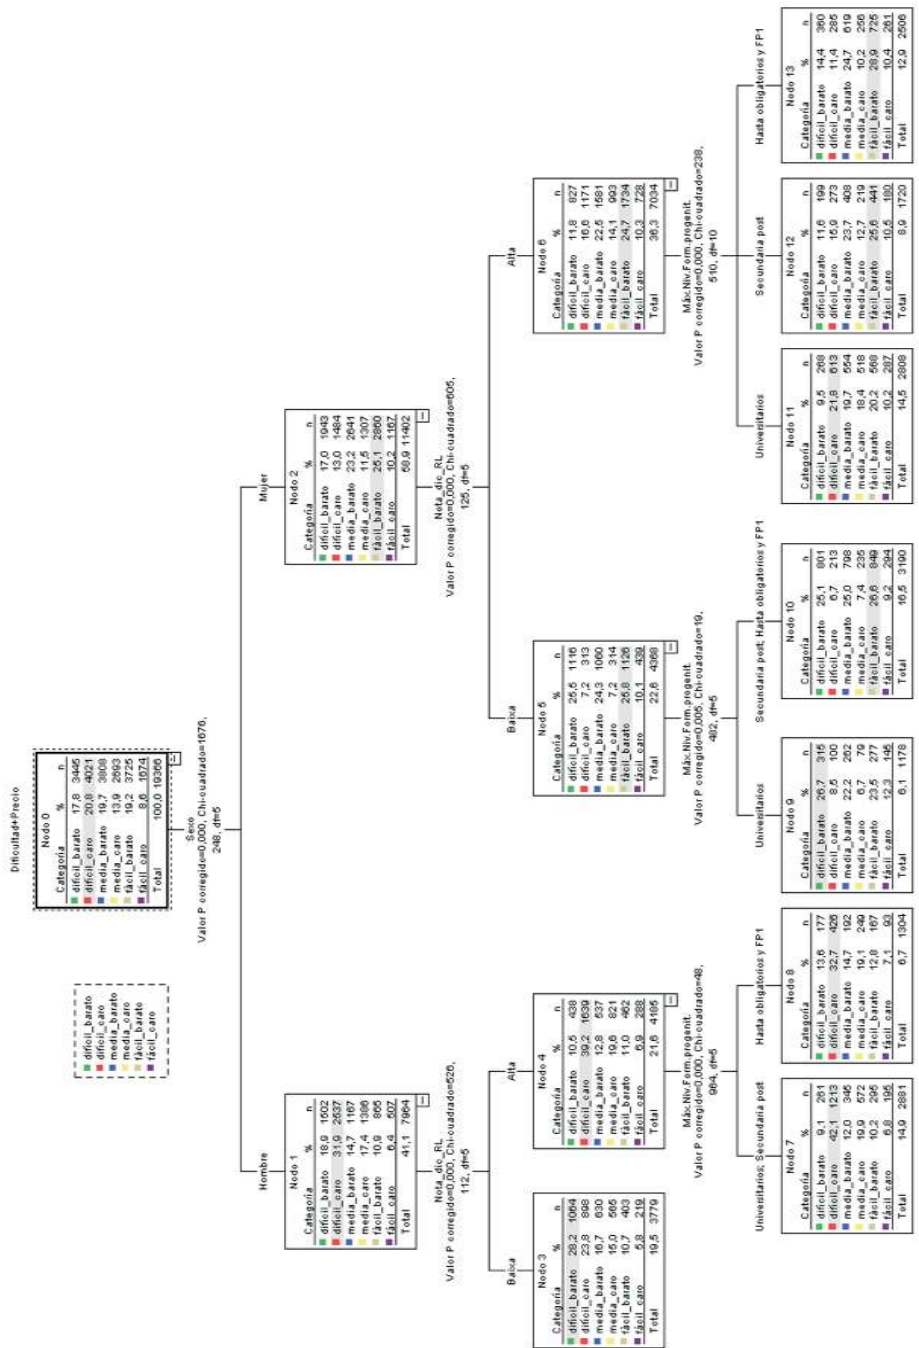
Dificultad+Precio

difícil_barato
difícil_caro
media_barato
media_caro
fácil_barato
fácil_caro

Nodo 0

| Categoría | % | n |
|---|---|---|
| difícil_barato | 17,8 | 3445 |
| difícil_caro | 20,8 | 4021 |
| media_barato | 19,7 | 3808 |
| media_caro | 13,9 | 2693 |
| fácil_barato | 19,2 | 3725 |
| fácil_caro | 8,6 | 1674 |
| Total | 100,0 | 19366 |

Sexo
Valor P corregido=0,000, Chi-cuadrado=1670, 248, df=5

Hombre

Nodo 1

| Categoría | % | n |
|---|---|---|
| difícil_barato | 18,9 | 1502 |
| difícil_caro | 31,9 | 2537 |
| media_barato | 14,7 | 1167 |
| media_caro | 17,4 | 1386 |
| fácil_barato | 10,9 | 865 |
| fácil_caro | 6,4 | 507 |
| Total | 41,1 | 7964 |

Nota_dic_RL
Valor P corregido=0,000, Chi-cuadrado=526, 112, df=5

Baja

Nodo 3

| Categoría | % | n |
|---|---|---|
| difícil_barato | 28,2 | 1064 |
| difícil_caro | 23,8 | 898 |
| media_barato | 16,7 | 630 |
| media_caro | 15,0 | 565 |
| fácil_barato | 10,7 | 403 |
| fácil_caro | 5,8 | 219 |
| Total | 19,5 | 3779 |

Alta

Nodo 4

| Categoría | % | n |
|---|---|---|
| difícil_barato | 10,5 | 438 |
| difícil_caro | 39,2 | 1639 |
| media_barato | 12,8 | 537 |
| media_caro | 19,6 | 821 |
| fácil_barato | 11,0 | 462 |
| fácil_caro | 6,9 | 288 |
| Total | 21,6 | 4185 |

Máx Niv Form progenit.
Valor P corregido=0,000, Chi-cuadrado=48, 964, df=5

Universitarios; Secundaria post

Nodo 7

| Categoría | % | n |
|---|---|---|
| difícil_barato | 9,1 | 261 |
| difícil_caro | 42,1 | 1213 |
| media_barato | 12,0 | 345 |
| media_caro | 19,9 | 572 |
| fácil_barato | 10,2 | 295 |
| fácil_caro | 6,8 | 195 |
| Total | 14,9 | 2881 |

Hasta obligatorios y FP1

Nodo 8

| Categoría | % | n |
|---|---|---|
| difícil_barato | 13,6 | 177 |
| difícil_caro | 32,7 | 426 |
| media_barato | 14,7 | 192 |
| media_caro | 19,1 | 249 |
| fácil_barato | 12,8 | 167 |
| fácil_caro | 7,1 | 93 |
| Total | 6,7 | 1304 |

Mujer

Nodo 2

| Categoría | % | n |
|---|---|---|
| difícil_barato | 17,0 | 1943 |
| difícil_caro | 13,0 | 1484 |
| media_barato | 23,2 | 2641 |
| media_caro | 11,5 | 1307 |
| fácil_barato | 25,1 | 2860 |
| fácil_caro | 10,2 | 1167 |
| Total | 58,9 | 11402 |

Nota_dic_RL
Valor P corregido=0,000, Chi-cuadrado=605, 125, df=5

Baja

Nodo 5

| Categoría | % | n |
|---|---|---|
| difícil_barato | 25,5 | 1116 |
| difícil_caro | 7,2 | 313 |
| media_barato | 24,3 | 1060 |
| media_caro | 7,2 | 314 |
| fácil_barato | 25,8 | 1126 |
| fácil_caro | 10,1 | 439 |
| Total | 22,6 | 4368 |

Máx Niv Form progenit.
Valor P corregido=0,005, Chi-cuadrado=19, 482, df=5

Universitarios

Nodo 9

| Categoría | % | n |
|---|---|---|
| difícil_barato | 26,7 | 315 |
| difícil_caro | 8,5 | 100 |
| media_barato | 22,2 | 262 |
| media_caro | 6,7 | 79 |
| fácil_barato | 23,5 | 277 |
| fácil_caro | 12,3 | 145 |
| Total | 6,1 | 1178 |

Secundaria post; Hasta obligatorios y FP1

Nodo 10

| Categoría | % | n |
|---|---|---|
| difícil_barato | 25,1 | 801 |
| difícil_caro | 6,7 | 213 |
| media_barato | 25,0 | 798 |
| media_caro | 7,4 | 235 |
| fácil_barato | 26,6 | 849 |
| fácil_caro | 9,2 | 294 |
| Total | 16,5 | 3190 |

Alta

Nodo 6

| Categoría | % | n |
|---|---|---|
| difícil_barato | 11,8 | 827 |
| difícil_caro | 16,6 | 1171 |
| media_barato | 22,5 | 1581 |
| media_caro | 14,1 | 993 |
| fácil_barato | 24,7 | 1734 |
| fácil_caro | 10,3 | 728 |
| Total | 36,3 | 7034 |

Máx Niv Form progenit.
Valor P corregido=0,000, Chi-cuadrado=238, 510, df=10

Universitarios

Nodo 11

| Categoría | % | n |
|---|---|---|
| difícil_barato | 9,5 | 268 |
| difícil_caro | 21,8 | 613 |
| media_barato | 19,7 | 554 |
| media_caro | 18,4 | 518 |
| fácil_barato | 20,2 | 568 |
| fácil_caro | 10,2 | 287 |
| Total | 14,5 | 2808 |

Secundaria post

Nodo 12

| Categoría | % | n |
|---|---|---|
| difícil_barato | 11,6 | 199 |
| difícil_caro | 15,9 | 273 |
| media_barato | 23,7 | 408 |
| media_caro | 12,7 | 219 |
| fácil_barato | 25,6 | 441 |
| fácil_caro | 10,5 | 180 |
| Total | 8,9 | 1720 |

Hasta obligatorios y FP1

Nodo 13

| Categoría | % | n |
|---|---|---|
| difícil_barato | 14,4 | 360 |
| difícil_caro | 11,4 | 285 |
| media_barato | 24,7 | 619 |
| media_caro | 10,2 | 256 |
| fácil_barato | 28,9 | 725 |
| fácil_caro | 10,4 | 261 |
| Total | 12,9 | 2506 |